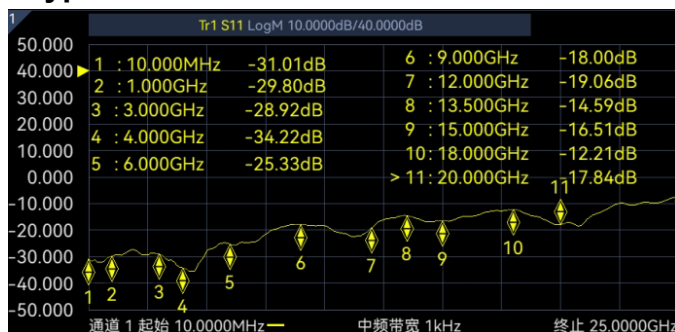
1

Tr1 S11 LogM 10.0000dB/40.0000dB

50.000
40.000
30.000
20.000
10.000
0.000
-10.000
-20.000
-30.000
-40.000
-50.000

| | | | | |
|---|---|---|---|---|
| 1 | : 10.000MHz | -31.01dB | 6 : 9.000GHz | -18.00dB |
| 2 | : 1.000GHz | -29.80dB | 7 : 12.000GHz | -19.06dB |
| 3 | : 3.000GHz | -28.92dB | 8 : 13.500GHz | -14.59dB |
| 4 | : 4.000GHz | -34.22dB | 9 : 15.000GHz | -16.51dB |
| 5 | : 6.000GHz | -25.33dB | 10 : 18.000GHz | -12.21dB |
| | | | > 11 : 20.000GHz | -17.84dB |

1 2 3 4 5 6 7 8 9 10 11

通道 1 起始 10.0000MHz
中频带宽 1kHz
终止 25.0000GHz